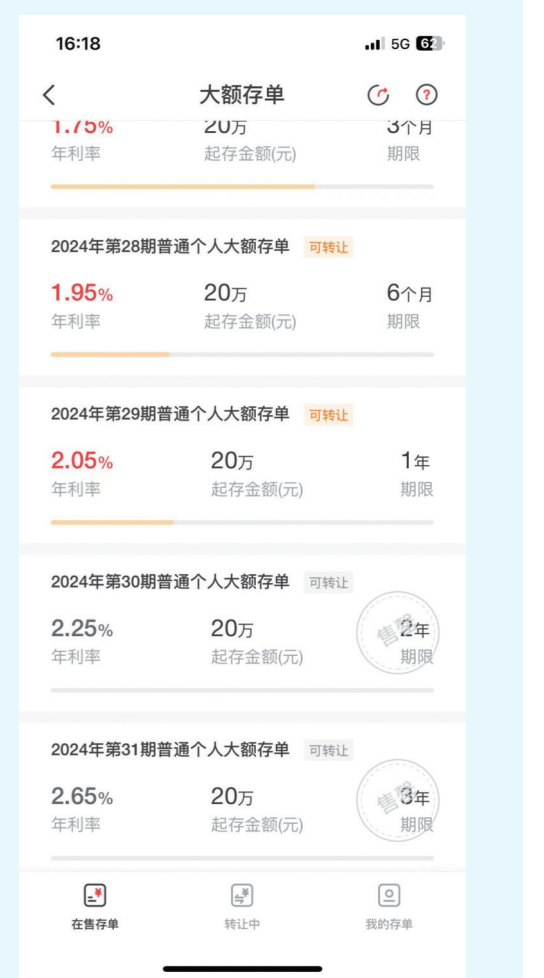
16:18
5G 62

大额存单

1.75%
年利率
20万
起存金额(元)
3个月
期限

2024年第28期普通个人大额存单 可转让
1.95%
年利率
20万
起存金额(元)
6个月
期限

2024年第29期普通个人大额存单 可转让
2.05%
年利率
20万
起存金额(元)
1年
期限

2024年第30期普通个人大额存单 可转让
2.25%
年利率
20万
起存金额(元)
售罄
2年
期限

2024年第31期普通个人大额存单 可转让
2.65%
年利率
20万
起存金额(元)
售罄
3年
期限

在售存单
转让中
我的存单